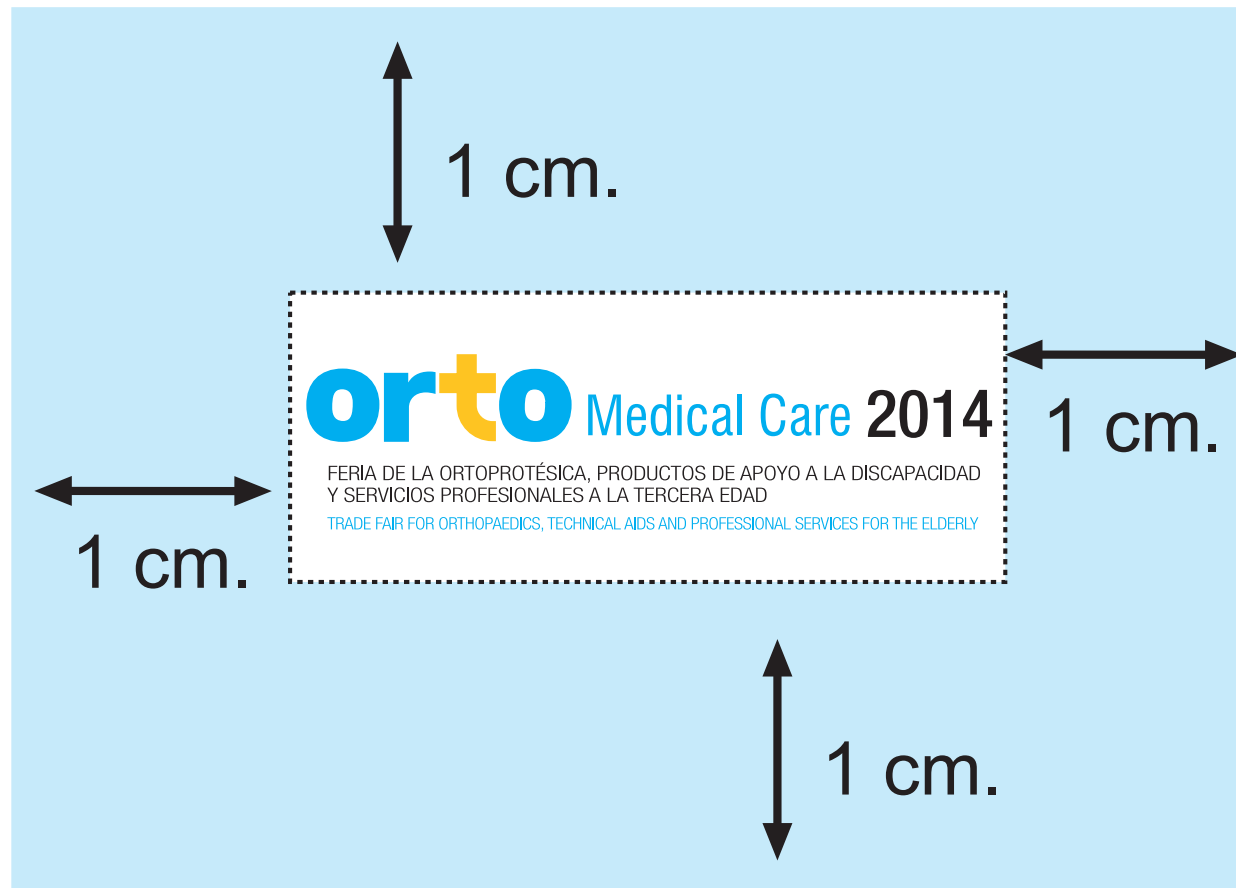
1 cm.

orto Medical Care 2014

FERIA DE LA ORTOPROTÉSICA, PRODUCTOS DE APOYO A LA DISCAPACIDAD Y SERVICIOS PROFESIONALES A LA TERCERA EDAD

TRADE FAIR FOR ORTHOPAEDICS, TECHNICAL AIDS AND PROFESSIONAL SERVICES FOR THE ELDERLY

1 cm.

1 cm.

1 cm.